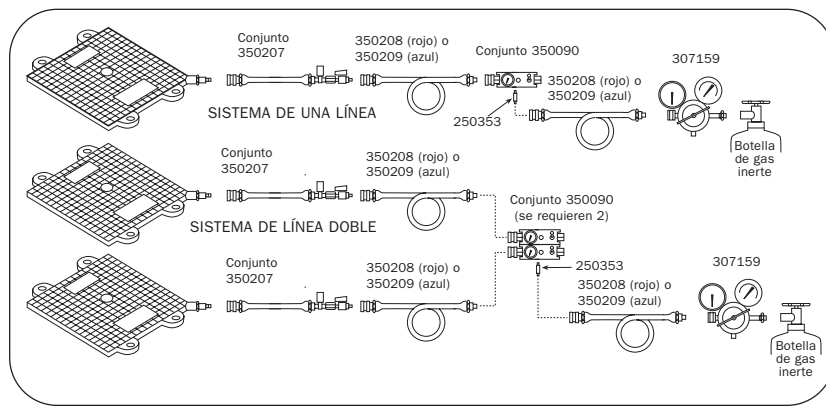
Conjunto 350207

350208 (rojo) o 350209 (azul)

Conjunto 350090

350208 (rojo) o 350209 (azul)

307159

SISTEMA DE UNA LÍNEA

250353

Botella de gas inerte

Conjunto 350207

350208 (rojo) o 350209 (azul)

Conjunto 350090 (se requieren 2)

SISTEMA DE LÍNEA DOBLE

Conjunto 350207

350208 (rojo) o 350209 (azul)

250353

307159

350208 (rojo) o 350209 (azul)

Botella de gas inerte